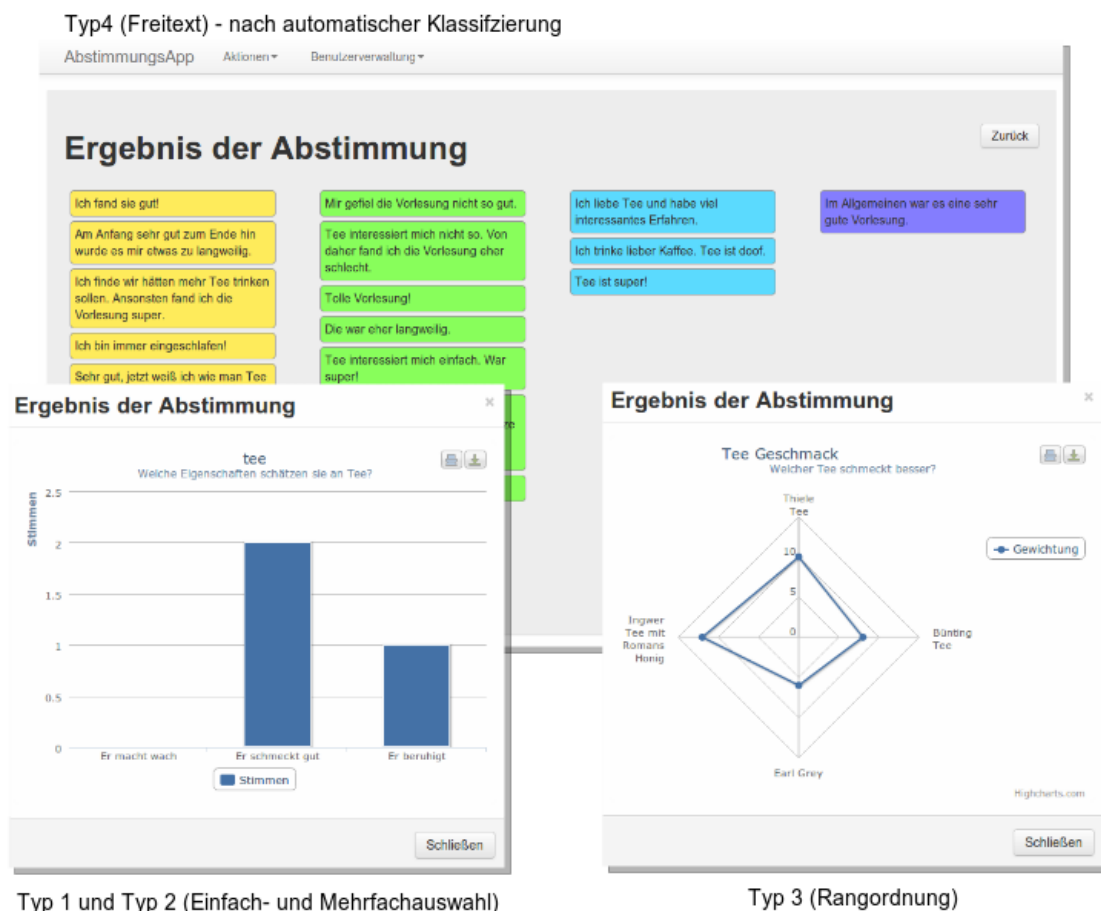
Typ4 (Freitext) - nach automatischer Klassifzierung

AbstimmungsApp Aktionen▾ Benutzerverwaltung▾

Ergebnis der Abstimmung

Zurück

Ich fand sie gut!

Am Anfang sehr gut zum Ende hin wurde es mir etwas zu langweilig.

Ich finde wir hätten mehr Tee trinken sollen. Ansonsten fand ich die Vorlesung super.

Ich bin immer eingeschlafen!

Sehr gut, jetzt weiß ich wie man Tee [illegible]

Mir gefiel die Vorlesung nicht so gut.

Tee interessiert mich nicht so. Von daher fand ich die Vorlesung eher schlecht.

Tolle Vorlesung!

Die war eher langweilig.

Tee interessiert mich einfach. War super!

Ich liebe Tee und habe viel interessantes Erfahren.

Ich trinke lieber Kaffee. Tee ist doof.

Tee ist super!

Im Allgemeinen war es eine sehr gute Vorlesung.

Ergebnis der Abstimmung ×

tee
Weiche Eigenschaften schätzen sie an Tee?

Stimmen

2.5
2
1.5
1
0.5
0

Er macht wach
Er schmeckt gut
Er beruhigt

Stimmen

Schließen

Typ 1 und Typ 2 (Einfach- und Mehrfachauswahl)

Ergebnis der Abstimmung ×

Tee Geschmack
Welcher Tee schmeckt besser?

Thiele Tee

10
5
0

Gewichtung

Ingwer Tee mit Romans Honig

Bünting Tee

Earl Grey

Highcharts.com

Schließen

Typ 3 (Rangordnung)